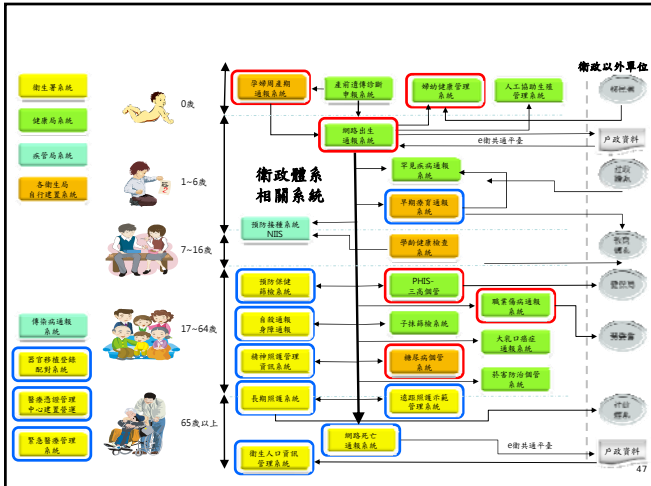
衛政以外單位

衛生署系統

健康局系統

疾管局系統

各衛生局自行建置系統

傳染病通報系統

器官移植登錄配對系統

醫療憑證管理中心建置營運

緊急醫療管理系統

0歲

1~6歲

7~16歲

17~64歲

65歲以上

衛政體系相關系統

孕婦周產期通報系統

產前遺傳診斷申報系統

婦幼健康管理系統

人工協助生殖管理系統

網路出生通報系統

e衛共通平臺

罕見疾病通報系統

早期療育通報系統

預防接種系統 NIIS

學齡健康檢查系統

預防保健篩檢系統

PHIS-三高個管

職業傷病通報系統

自殺通報身障通報

子抹篩檢系統

大乳口癌症通報系統

精神照護管理資訊系統

糖尿病個管系統

菸害防治個管系統

長期照護系統

遠距照護示範管理系統

網路死亡通報系統

衛生人口資訊管理系統

e衛共通平臺

戶政資料

戶政資料

47